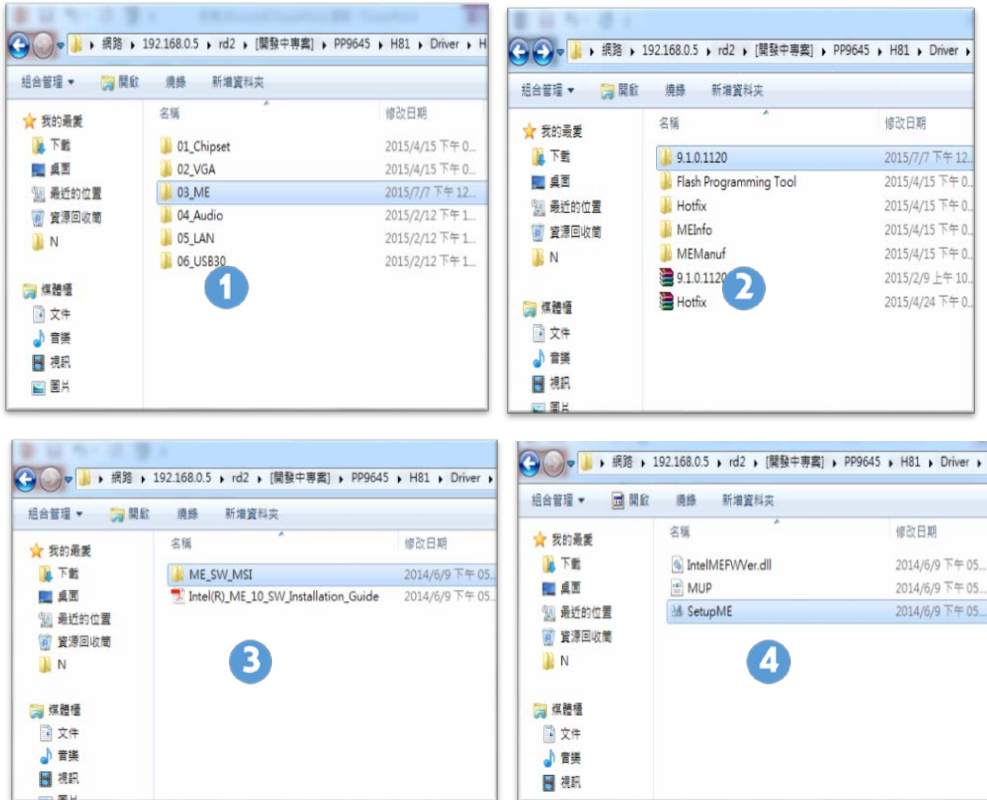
網路 ▸ 192.168.0.5 ▸ rd2 ▸ [開發中專案] ▸ PP9645 ▸ H81 ▸ Driver ▸ H

組合管理 ▾ 開啟 燒錄 新增資料夾

我的最愛
下載
桌面
最近的位置
資源回收筒
N

媒體櫃
文件
音樂
視訊
圖片

| 名稱 | 修改日期 |
|---|---|
| 01_Chipset | 2015/4/15 下午 0... |
| 02_VGA | 2015/4/15 下午 0... |
| 03_ME | 2015/7/7 下午 12... |
| 04_Audio | 2015/2/12 下午 1... |
| 05_LAN | 2015/2/12 下午 1... |
| 06_USB30 | 2015/2/12 下午 1... |

1

網路 ▸ 192.168.0.5 ▸ rd2 ▸ [開發中專案] ▸ PP9645 ▸ H81 ▸ Driver ▸

組合管理 ▾ 開啟 燒錄 新增資料夾

我的最愛
下載
桌面
最近的位置
資源回收筒
N

媒體櫃
文件
音樂
視訊
圖片

| 名稱 | 修改日期 |
|---|---|
| 9.1.0.1120 | 2015/7/7 下午 12... |
| Flash Programming Tool | 2015/4/15 下午 0... |
| Hotfix | 2015/4/15 下午 0... |
| MEInfo | 2015/4/15 下午 0... |
| MEManuf | 2015/4/15 下午 0... |
| 9.1.0.1120 | 2015/2/9 上午 10... |
| Hotfix | 2015/4/24 下午 0... |

2

網路 ▸ 192.168.0.5 ▸ rd2 ▸ [開發中專案] ▸ PP9645 ▸ H81 ▸ Driver ▸

組合管理 ▾ 開啟 燒錄 新增資料夾

我的最愛
下載
桌面
最近的位置
資源回收筒
N

媒體櫃
文件
音樂
視訊
圖片

| 名稱 | 修改日期 |
|---|---|
| ME_SW_MSI | 2014/6/9 下午 05... |
| Intel(R)_ME_10_SW_Installation_Guide | 2014/6/9 下午 05... |

3

網路 ▸ 192.168.0.5 ▸ rd2 ▸ [開發中專案] ▸ PP9645 ▸ H81 ▸ Driver ▸

組合管理 ▾ 開啟 燒錄 新增資料夾

我的最愛
下載
桌面
最近的位置
資源回收筒
N

媒體櫃
文件
音樂
視訊

| 名稱 | 修改日期 |
|---|---|
| IntelMEFWVer.dll | 2014/6/9 下午 05... |
| MUP | 2014/6/9 下午 05... |
| SetupME | 2014/6/9 下午 05... |

4